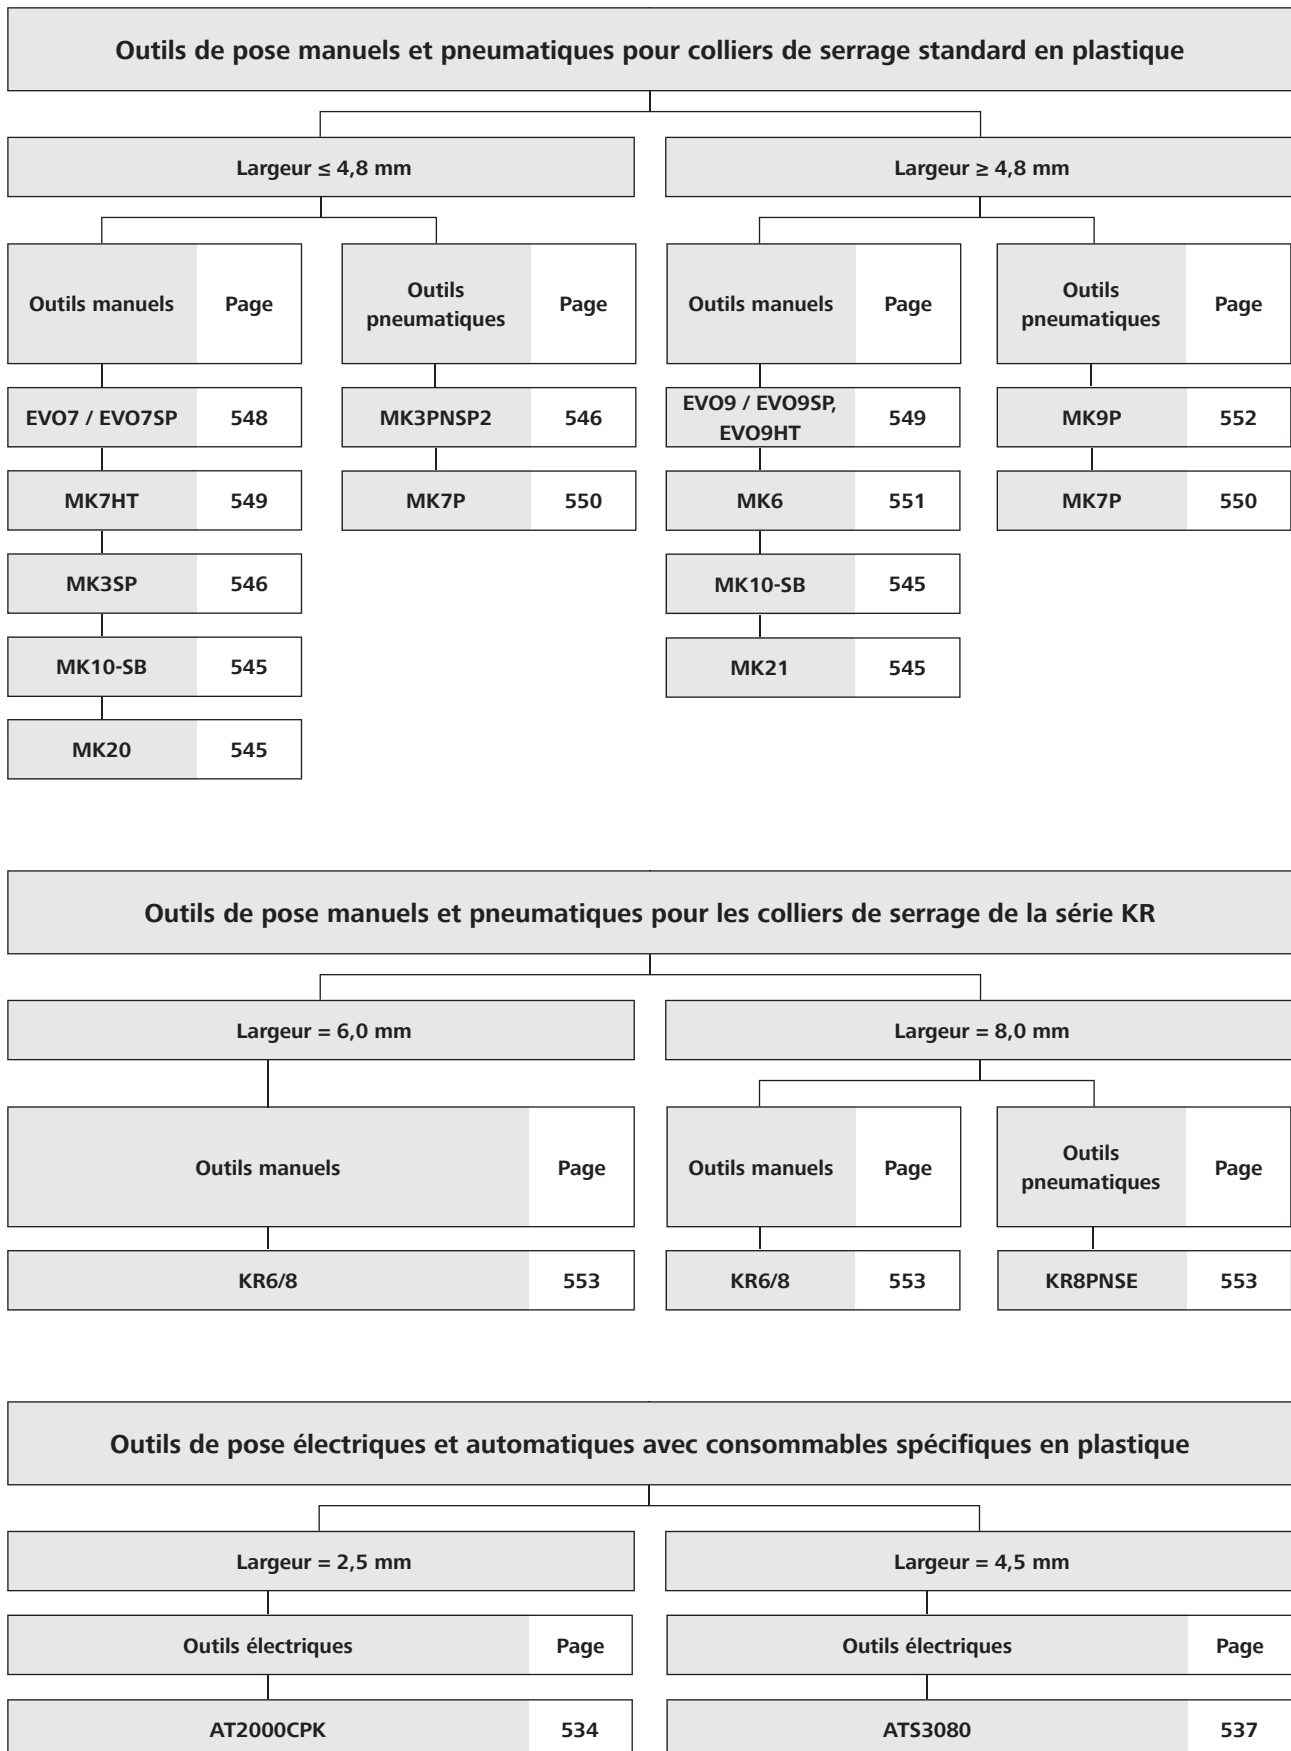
Outils de pose manuels et pneumatiques pour colliers de serrage standard en plastique

Largeur ≤ 4,8 mm

| Outils manuels | Page |
|---|---|
| EVO7 / EVO7SP | 548 |
| MK7HT | 549 |
| MK3SP | 546 |
| MK10-SB | 545 |
| MK20 | 545 |

| Outils pneumatiques | Page |
|---|---|
| MK3PNSP2 | 546 |
| MK7P | 550 |

Largeur ≥ 4,8 mm

| Outils manuels | Page |
|---|---|
| EVO9 / EVO9SP, EVO9HT | 549 |
| MK6 | 551 |
| MK10-SB | 545 |
| MK21 | 545 |

| Outils pneumatiques | Page |
|---|---|
| MK9P | 552 |
| MK7P | 550 |

Outils de pose manuels et pneumatiques pour les colliers de serrage de la série KR

Largeur = 6,0 mm

| Outils manuels | Page |
|---|---|
| KR6/8 | 553 |

Largeur = 8,0 mm

| Outils manuels | Page |
|---|---|
| KR6/8 | 553 |

| Outils pneumatiques | Page |
|---|---|
| KR8PNSE | 553 |

Outils de pose électriques et automatiques avec consommables spécifiques en plastique

Largeur = 2,5 mm

| Outils électriques | Page |
|---|---|
| AT2000CPK | 534 |

Largeur = 4,5 mm

| Outils électriques | Page |
|---|---|
| ATS3080 | 537 |